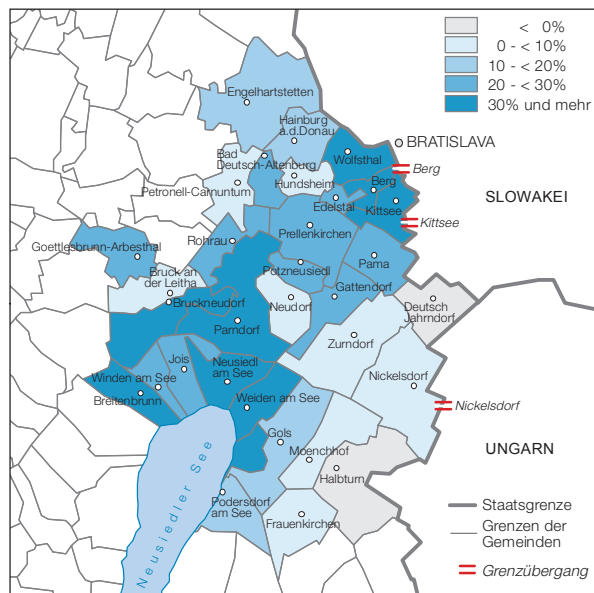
< 0%
0 - < 10%
10 - < 20%
20 - < 30%
30% und mehr

Engelhartstetten
Hainburg a.d.Donau
BRATISLAVA
Bad Deutsch-Altenburg
Wolfsthal
Berg
Petronell-Carnuntum
Hundsheim
Berg
SLOWAKEI
Edelstal
Kittsee
Kittsee
Prellenkirchen
Goettlesbrunn-Arbesthal
Rohrau
Pama
Potzneusiedl
Bruck an der Leitha
Gattendorf
Deutsch Jahrndorf
Neudorf
Bruckneudorf
Parndorf
Zurndorf
Jois
Winden am See
Neusiedl am See
Nickelsdorf
Breitenbrunn
Weiden am See
Nickelsdorf
Gols
UNGARN
Moenchhof
Halbturn
Podersdorf am See
Staatsgrenze
Frauenkirchen
Grenzen der Gemeinden
Neusiedler See
Grenzübergang